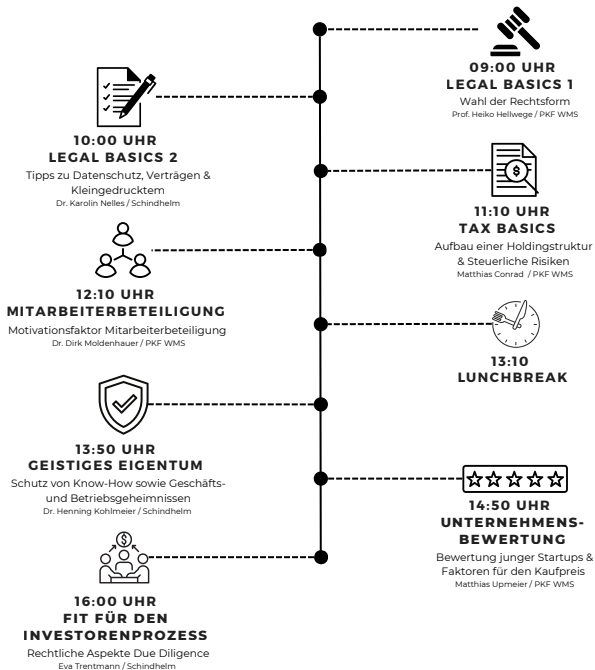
09:00 UHR
LEGAL BASICS 1
Wahl der Rechtsform
Prof. Heiko Hellwege / PKF WMS

10:00 UHR
LEGAL BASICS 2
Tipps zu Datenschutz, Verträgen & Kleingedrucktem
Dr. Karolin Nelles / Schindhelm

11:10 UHR
TAX BASICS
Aufbau einer Holdingstruktur & Steuerliche Risiken
Matthias Conrad / PKF WMS

12:10 UHR
MITARBEITERBETEILIGUNG
Motivationsfaktor Mitarbeiterbeteiligung
Dr. Dirk Moldenhauer / PKF WMS

13:10
LUNCHBREAK

13:50 UHR
GEISTIGES EIGENTUM
Schutz von Know-How sowie Geschäfts- und Betriebsgeheimnissen
Dr. Henning Kohlmeier / Schindhelm

14:50 UHR
UNTERNEHMENS-BEWERTUNG
Bewertung junger Startups & Faktoren für den Kaufpreis
Matthias Upmeier / PKF WMS

16:00 UHR
FIT FÜR DEN INVESTORENPROZESS
Rechtliche Aspekte Due Diligence
Eva Trentmann / Schindhelm